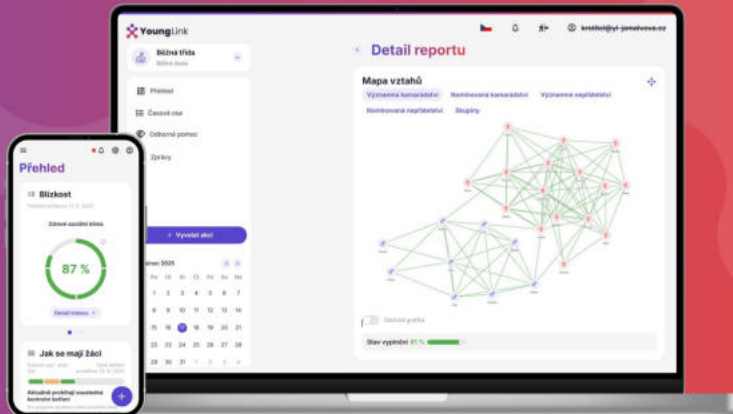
YoungLink

Běžná třída
Běžná škola

Přehled
Časová osa
Odborná pomoc
Zprávy

+ Vyvolat akci

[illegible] 2025
Po Út St Čt Pá So Ne
1 2 3 4 5 6 7
8 9 10 11 12 13 14
15 16 17 18 19 20 21
22 23 24 25 26 27 28
29 30 31

krotitel@yl-jamalvova.cz

Detail reportu

Mapa vztahů
Významná kamarádství
Nominovaná kamarádství
Významná nepřátelství
Nominovaná nepřátelství
Skupiny

Složitá grafika

Stav vyplnění 81 %

Přehled

Blízkost
Zdravé sociální klima
87 %
Detail trendu

Jak se mají žáci
Aktuálně probíhají sociometrické šetření